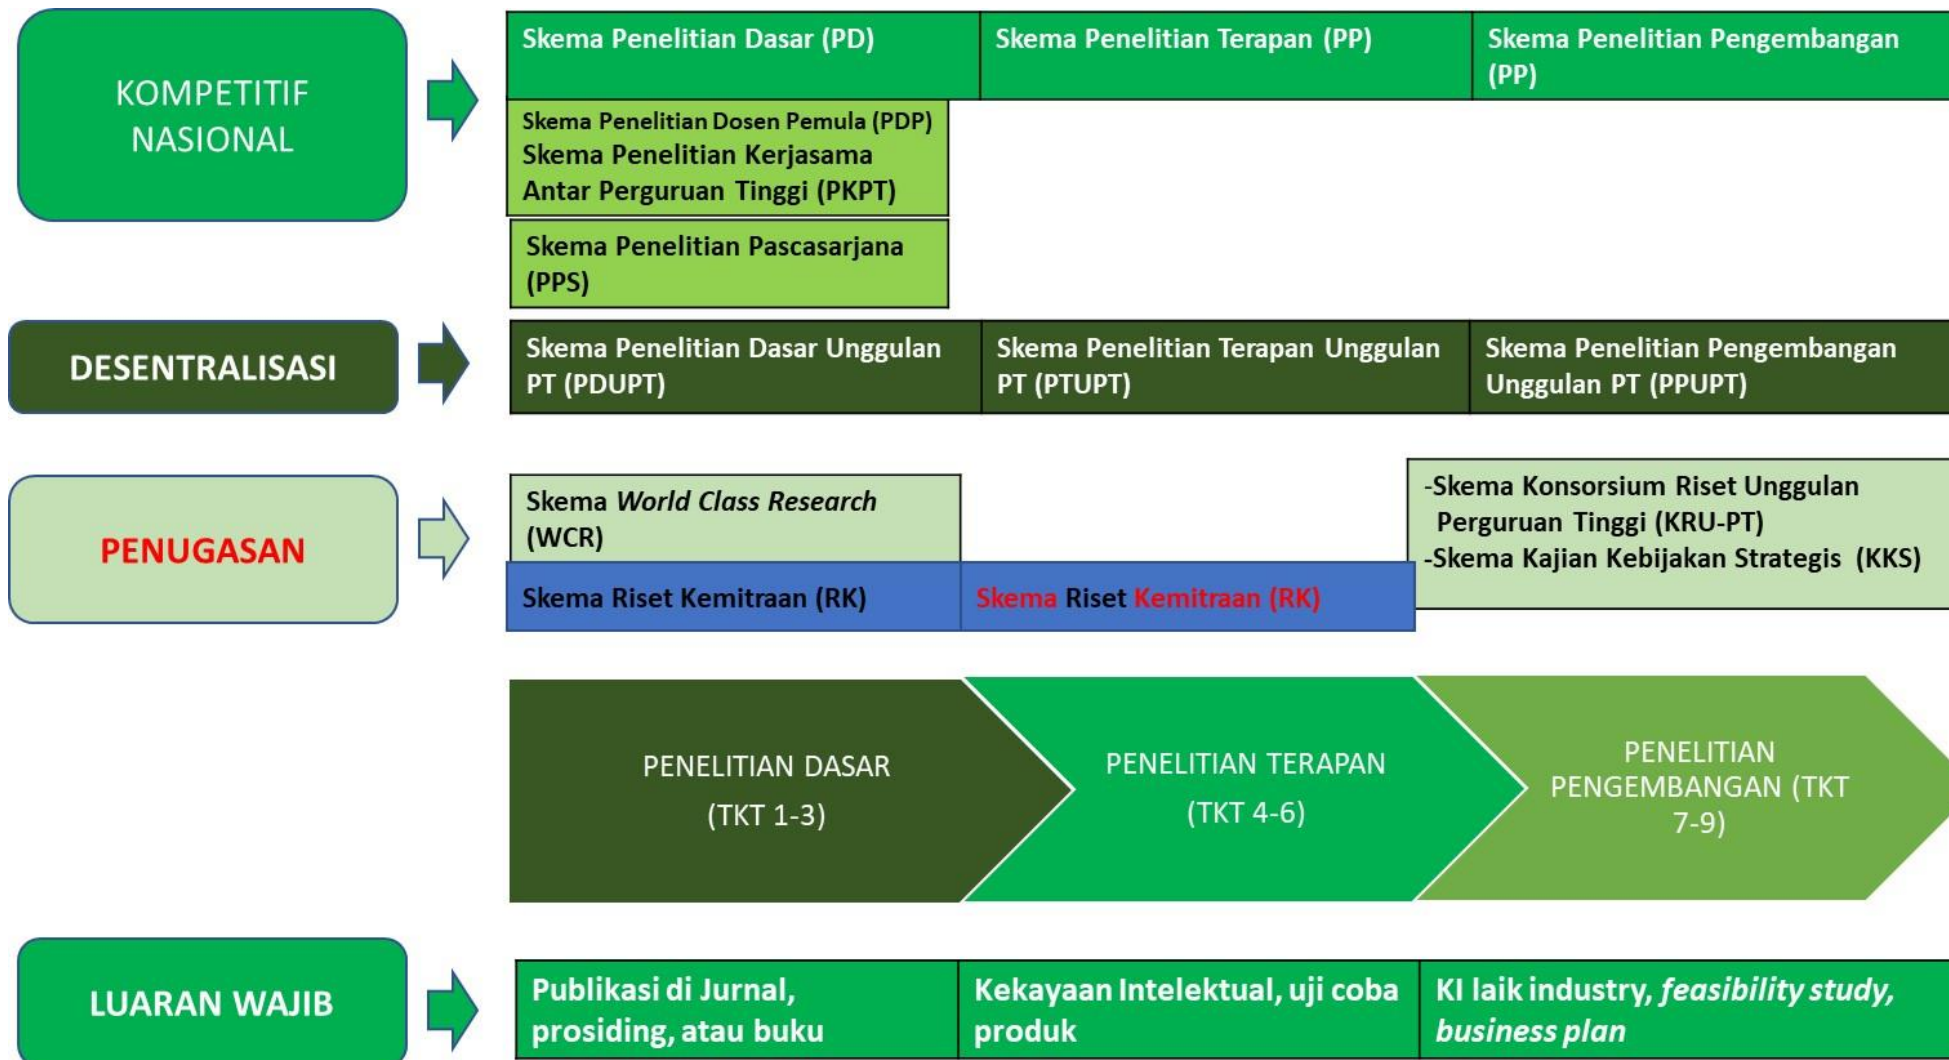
KOMPETITIF NASIONAL

Skema Penelitian Dasar (PD)

Skema Penelitian Terapan (PP)

Skema Penelitian Pengembangan (PP)

Skema Penelitian Dosen Pemula (PDP)
Skema Penelitian Kerjasama Antar Perguruan Tinggi (PKPT)

Skema Penelitian Pascasarjana (PPS)

DESENTRALISASI

Skema Penelitian Dasar Unggulan PT (PDUPT)

Skema Penelitian Terapan Unggulan PT (PTUPT)

Skema Penelitian Pengembangan Unggulan PT (PPUPT)

PENUGASAN

Skema *World Class Research* (WCR)

Skema Riset Kemitraan (RK)

Skema Riset Kemitraan (RK)

-Skema Konsorsium Riset Unggulan Perguruan Tinggi (KRU-PT)
-Skema Kajian Kebijakan Strategis (KKS)

PENELITIAN DASAR (TKT 1-3)

PENELITIAN TERAPAN (TKT 4-6)

PENELITIAN PENGEMBANGAN (TKT 7-9)

LUARAN WAJIB

Publikasi di Jurnal, prosiding, atau buku

Kekayaan Intelektual, uji coba produk

KI laik industry, *feasibility study, business plan*